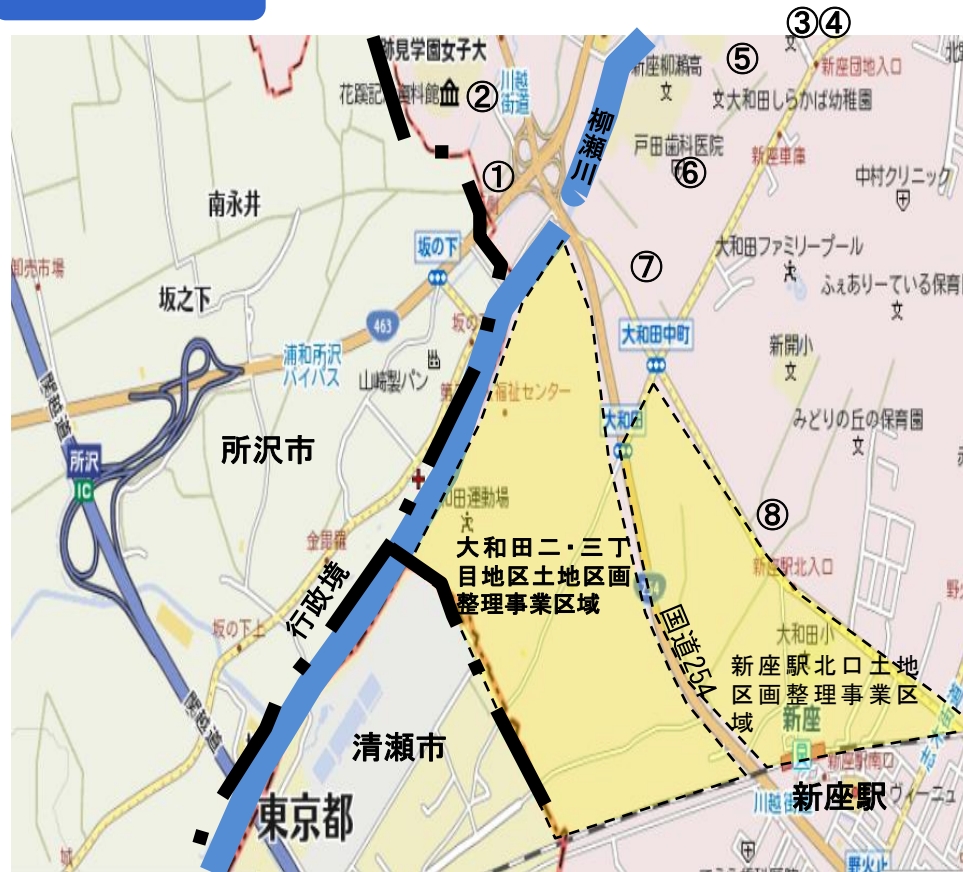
③④
跡見学園女子大
⑤
新座柳瀬高
新座団地入口
花蹊記念資料館
②
川越街道
大和田しらかば幼稚園
柳瀬川
戸田歯科医院
新座車庫
①
⑥
中村クリニック
南永井
坂の下
大和田ファミリープール
⑦
ふぇありーている保育園
卸売市場
坂之下
463
大和田中町
浦和所沢バイパス
新開小
山崎製パン
福祉センター
大和田
みどりの丘の保育園
関越道
所沢市
所沢 IC
山田運動場
⑧
大和田二・三丁目地区土地区画整理事業区域
金剛寺
新座駅北入口
行政境
国道254
大和田小
坂の下上
新座駅北口土地区画整理事業区域
新座
清瀬市
新座駅南口
新座駅
川越街道
東京都
野火止